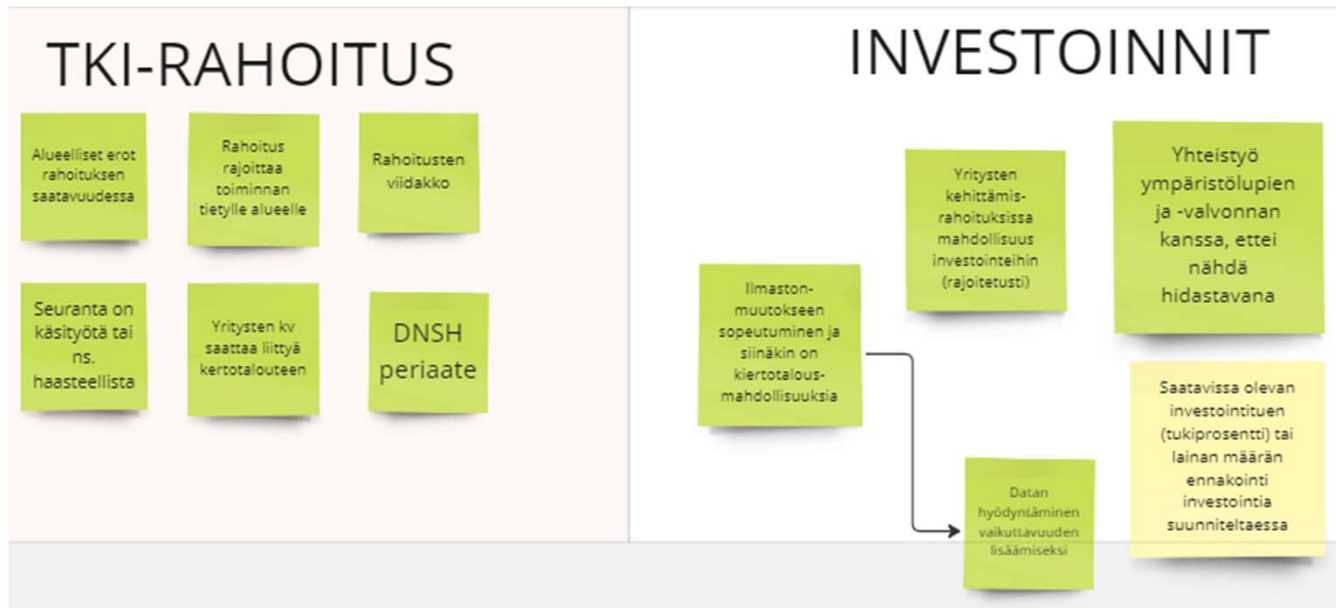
TKI-RAHOITUS

Alueelliset erot rahoituksen saatavuudessa

Rahoitus rajoittaa toiminnan tietylle alueelle

Rahoitusten viidakko

Seuranta on käsityötä tai ns. haasteellista

Yritysten kv saattaa liittyä kertotalouteen

DNSH periaate

INVESTOINNIT

Yritysten kehittämis-rahoituksissa mahdollisuus investointeihin (rajoitetusti)

Yhteistyö ympäristölupien ja -valvonnan kanssa, ettei nähdä hidastavana

Ilmaston-muutokseen sopeutuminen ja siinäkin on kiertotalous-mahdollisuuksia

Saatavissa olevan investointituen (tukiprosentti) tai lainan määrän ennakointi investointia suunniteltaessa

Datan hyödyntäminen vaikuttavuuden lisäämiseksi